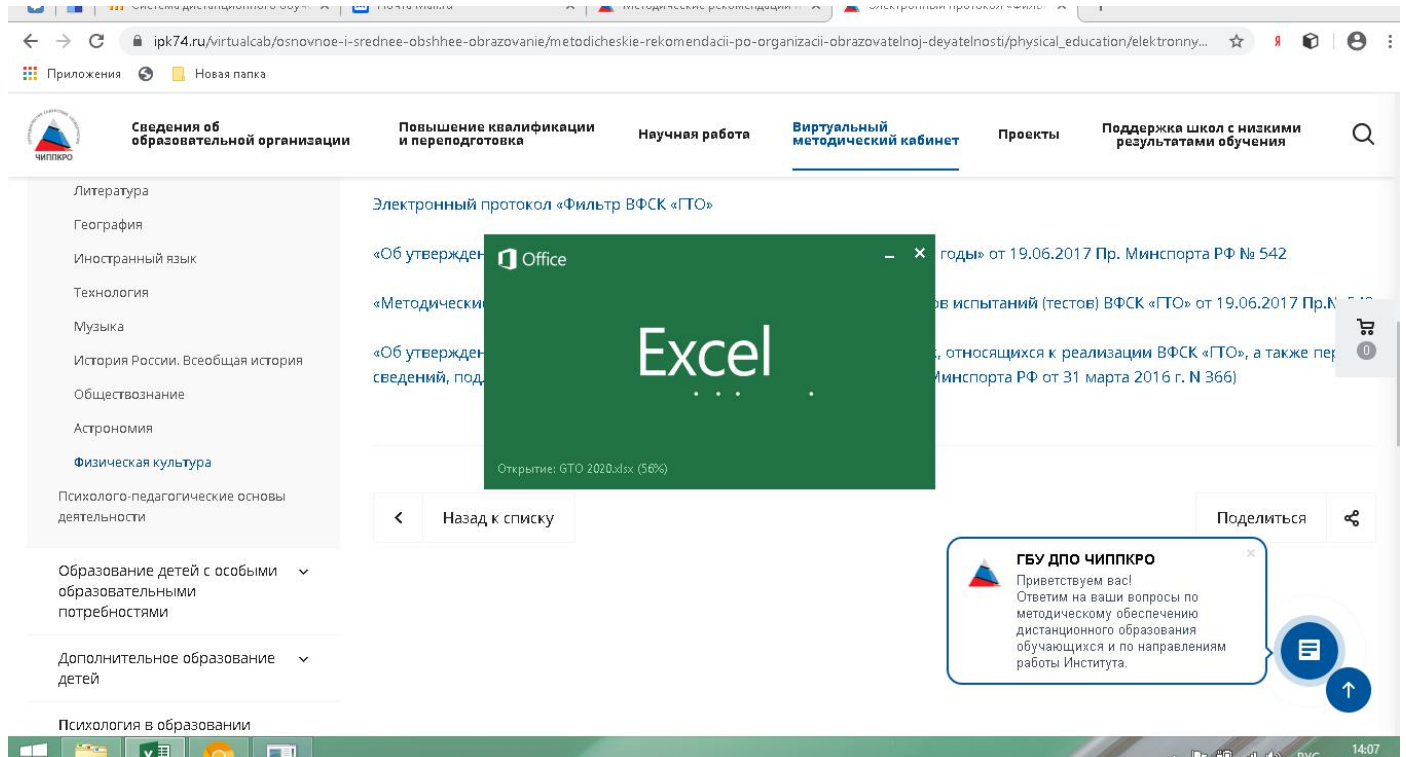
Система дистанционного обуч | Почта Mail.ru | Методические рекомендации | Электронный протокол «Фильт

ipk74.ru/virtualcab/osnovnoe-i-srednee-obshhee-obrazovanie/metodicheskie-rekomendacii-po-organizacii-obrazovatelnoj-deyatelnosti/physical_education/elektronny...

Приложения Новая папка

ЧИППКРО

Сведения об образовательной организации

Повышение квалификации и переподготовка

Научная работа

Виртуальный методический кабинет

Проекты

Поддержка школ с низкими результатами обучения

Литература

География

Иностранный язык

Технология

Музыка

История России. Всеобщая история

Обществознание

Астрономия

Физическая культура

Психолого-педагогические основы деятельности

Образование детей с особыми образовательными потребностями

Дополнительное образование детей

Психология в образовании

Электронный протокол «Фильтр ВФСК «ГТО»

«Об утвержден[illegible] годы» от 19.06.2017 Пр. Минспорта РФ № 542

«Методически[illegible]в испытаний (тестов) ВФСК «ГТО» от 19.06.2017 Пр.N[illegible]

«Об утвержден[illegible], относящихся к реализации ВФСК «ГТО», а также пер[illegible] сведений, под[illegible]Минспорта РФ от 31 марта 2016 г. N 366)

Office

Excel

Открытие: GTO 2020.xlsx (56%)

Назад к списку

Поделиться

0

ГБУ ДПО ЧИППКРО
Приветствуем вас!
Ответим на ваши вопросы по методическому обеспечению дистанционного образования обучающихся и по направлениям работы Института.

РУС 14:07